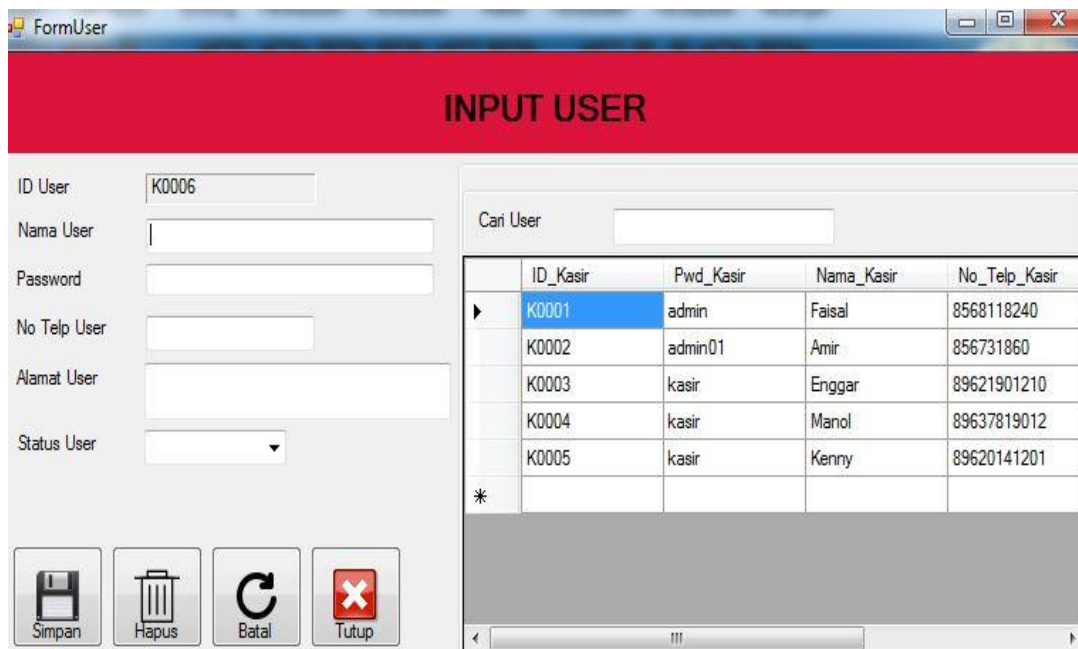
FormUser

INPUT USER

ID User K0006
Nama User
Password
No Telp User
Alamat User
Status User

Cari User

| | ID_Kasir | Pwd_Kasir | Nama_Kasir | No_Telp_Kasir |
|---|---|---|---|---|
| ▸ | K0001 | admin | Faisal | 8568118240 |
| | K0002 | admin01 | Amir | 856731860 |
| | K0003 | kasir | Enggar | 89621901210 |
| | K0004 | kasir | Manol | 89637819012 |
| | K0005 | kasir | Kenny | 89620141201 |
| * | | | | |

Simpan Hapus Batal Tutup